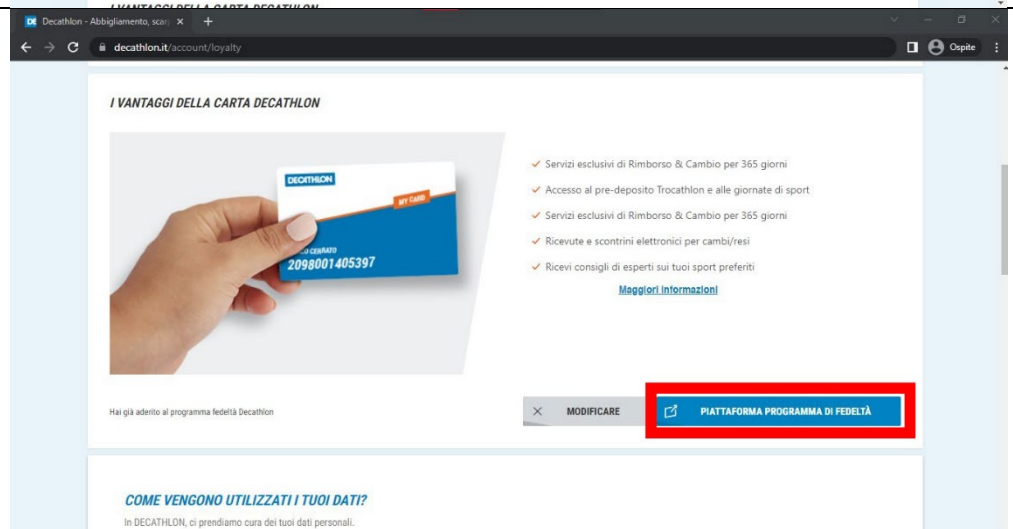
I VANTAGGI DELLA CARTA DECATHLON

Decathlon - Abbigliamento, scar ×  +

decathlon.it/account/loyalty

Ospite

I VANTAGGI DELLA CARTA DECATHLON

DECATHLON
MY CARD
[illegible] CERRATO
2098001405397

✓ Servizi esclusivi di Rimborso & Cambio per 365 giorni
✓ Accesso al pre-deposito Trocathlon e alle giornate di sport
✓ Servizi esclusivi di Rimborso & Cambio per 365 giorni
✓ Ricevute e scontrini elettronici per cambi/resi
✓ Ricevi consigli di esperti sui tuoi sport preferiti

Maggiori informazioni

Hai già aderito al programma fedeltà Decathlon

× MODIFICARE

PIATTAFORMA PROGRAMMA DI FEDELTÀ

COME VENGONO UTILIZZATI I TUOI DATI?
In DECATHLON, ci prendiamo cura dei tuoi dati personali.